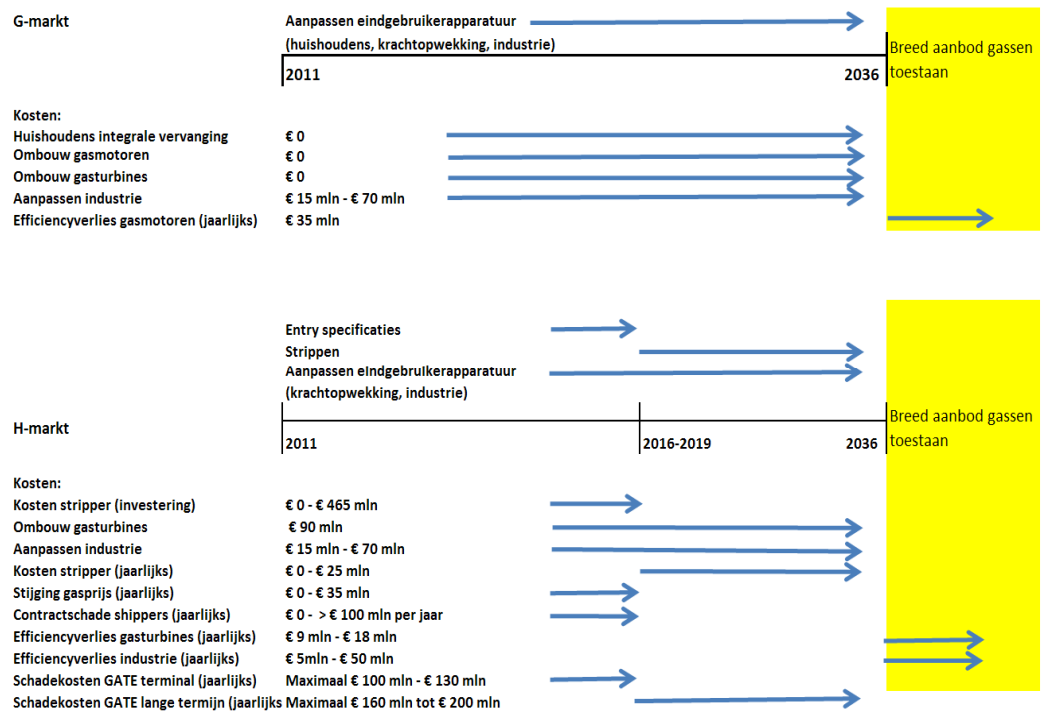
G-markt

Aanpassen eindgebruikerapparatuur (huishoudens, krachtopwekking, industrie)

2011

2036

Breed aanbod gassen toestaan

Kosten:

| | |
|---|---|
| Huishoudens integrale vervanging | € 0 |
| Ombouw gasmotoren | € 0 |
| Ombouw gasturbines | € 0 |
| Aanpassen industrie | € 15 mln - € 70 mln |
| Efficiencyverlies gasmotoren (jaarlijks) | € 35 mln |

Entry specificaties

Strippen

Aanpassen eindgebruikerapparatuur (krachtopwekking, industrie)

H-markt

2011

2016-2019

2036

Breed aanbod gassen toestaan

Kosten:

| | |
|---|---|
| Kosten stripper (investering) | € 0 - € 465 mln |
| Ombouw gasturbines | € 90 mln |
| Aanpassen industrie | € 15 mln - € 70 mln |
| Kosten stripper (jaarlijks) | € 0 - € 25 mln |
| Stijging gasprijs (jaarlijks) | € 0 - € 35 mln |
| Contractschade shippers (jaarlijks) | € 0 - > € 100 mln per jaar |
| Efficiencyverlies gasturbines (jaarlijks) | € 9 mln - € 18 mln |
| Efficiencyverlies industrie (jaarlijks) | € 5mln - € 50 mln |
| Schadekosten GATE terminal (jaarlijks) | Maximaal € 100 mln - € 130 mln |
| Schadekosten GATE lange termijn (jaarlijks | Maximaal € 160 mln tot € 200 mln |